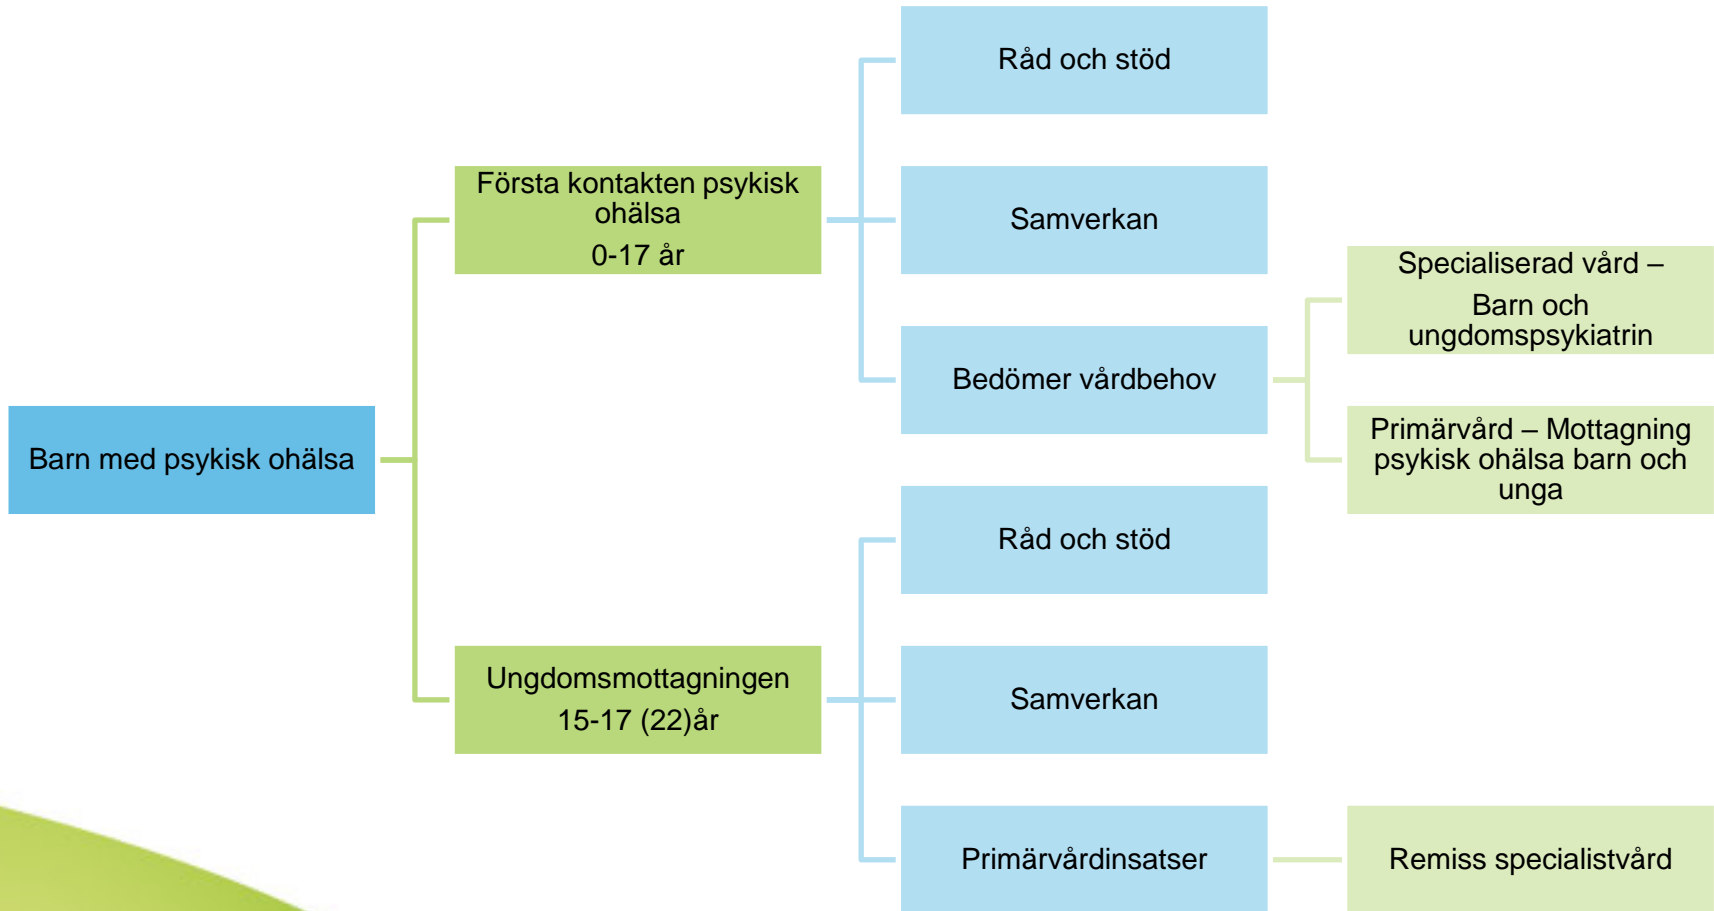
Barn med psykisk ohälsa

Första kontakten psykisk ohälsa
0-17 år

Råd och stöd

Samverkan

Bedömer vårdbehov

Specialiserad vård –
Barn och ungdomspsykiatrin

Primärvård – Mottagning psykisk ohälsa barn och unga

Ungdomsmottagningen
15-17 (22)år

Råd och stöd

Samverkan

Primärvårdinsatser

Remiss specialistvård